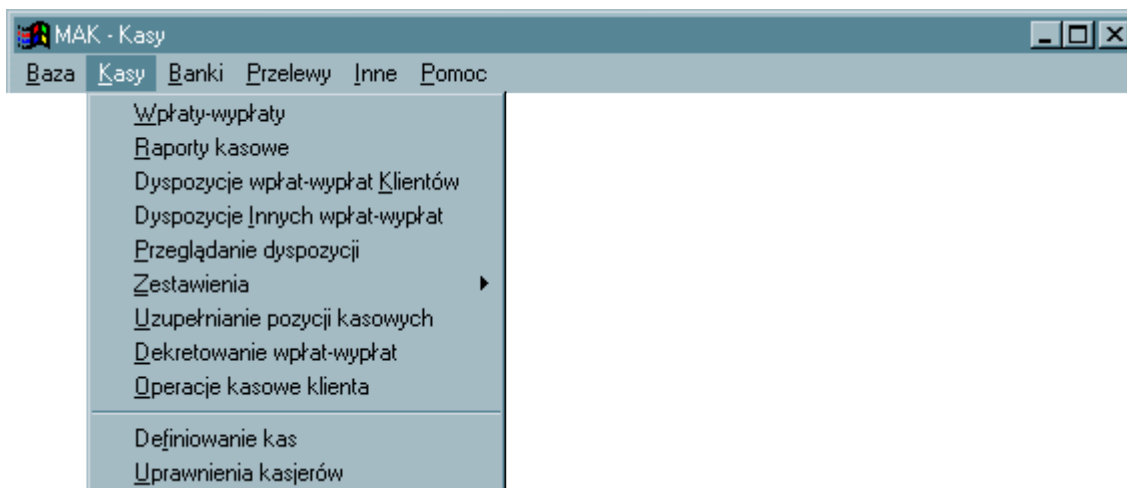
MAK - Kasy

Baza Kasy Banki Przelewy Inne Pomoc

Wpłaty-wypłaty
Raporty kasowe
Dyspozycje wpłat-wypłat Klientów
Dyspozycje Innych wpłat-wypłat
Przeglądanie dyspozycji
Zestawienia
Uzupełnianie pozycji kasowych
Dekretowanie wpłat-wypłat
Operacje kasowe klienta

Definiowanie kas
Uprawnienia kasjerów